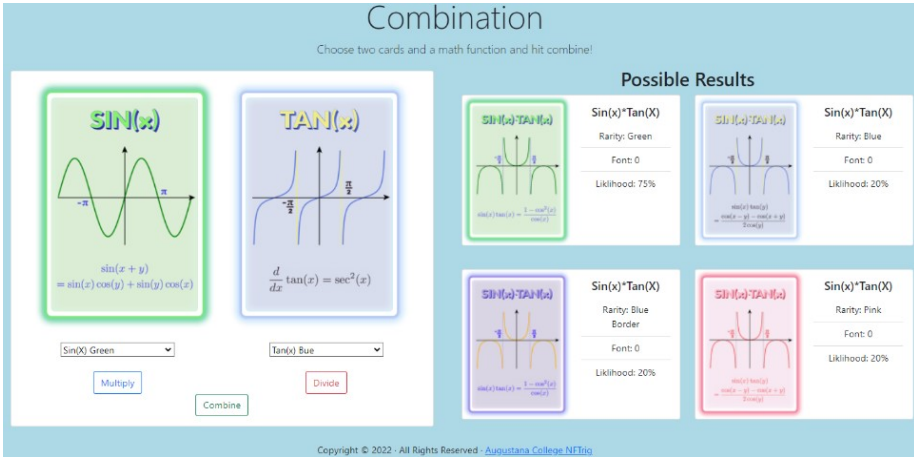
Combination

Choose two cards and a math function and hit combine!

SIN(x)

$-\pi$

$\pi$

$\sin(x+y)$
$=\sin(x)\cos(y)+\sin(y)\cos(x)$

TAN(x)

$-\frac{\pi}{2}$

$\frac{\pi}{2}$

$\frac{d}{dx}\tan(x)=\sec^2(x)$

Sin(X) Green

Tan(x) Bue

Multiply

Divide

Combine

Possible Results

SIN(x)·TAN(x)

$\sin(x)\tan(x)=\frac{1-\cos^2(x)}{\cos(x)}$

Sin(x)*Tan(X)

Rarity: Green

Font: 0

Liklihood: 75%

SIN(x)·TAN(x)

$\sin(x)\tan(y)$
$=\frac{\cos(x-y)-\cos(x+y)}{2\cos(y)}$

Sin(x)*Tan(X)

Rarity: Blue

Font: 0

Liklihood: 20%

SIN(x)·TAN(x)

$\sin(x)\tan(x)=\frac{1-\cos^2(x)}{\cos(x)}$

Sin(x)*Tan(X)

Rarity: Blue Border

Font: 0

Liklihood: 20%

SIN(x)·TAN(x)

$\sin(x)\tan(y)$
$=\frac{\cos(x-y)-\cos(x+y)}{2\cos(y)}$

Sin(x)*Tan(X)

Rarity: Pink

Font: 0

Liklihood: 20%

Copyright © 2022 · All Rights Reserved · Augustana College NFTrig